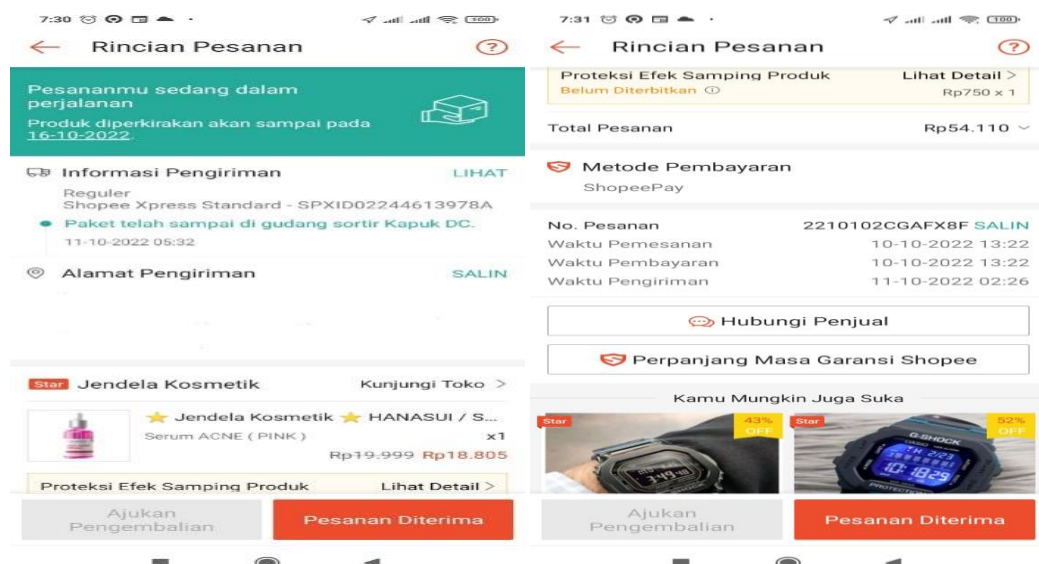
7:30

Rincian Pesanan

Pesananmu sedang dalam perjalanan

Produk diperkirakan akan sampai pada 16-10-2022.

Informasi Pengiriman LIHAT

Reguler
Shopee Xpress Standard - SPXID02244613978A

Paket telah sampai di gudang sortir Kapuk DC.
11-10-2022 05:32

Alamat Pengiriman SALIN

Star Jendela Kosmetik Kunjungi Toko >

Jendela Kosmetik HANASUI / S...
Serum ACNE ( PINK ) x1
Rp19.999 Rp18.805

Proteksi Efek Samping Produk Lihat Detail >

Ajukan Pengembalian Pesanan Diterima

7:31

Rincian Pesanan

Proteksi Efek Samping Produk Lihat Detail >
Belum Diterbitkan Rp750 x 1

Total Pesanan Rp54.110

Metode Pembayaran
ShopeePay

No. Pesanan 2210102CGAFX8F SALIN
Waktu Pemesanan 10-10-2022 13:22
Waktu Pembayaran 10-10-2022 13:22
Waktu Pengiriman 11-10-2022 02:26

Hubungi Penjual

Perpanjang Masa Garansi Shopee

Kamu Mungkin Juga Suka

Star 43% OFF Star 52% OFF

G-SHOCK

Ajukan Pengembalian Pesanan Diterima